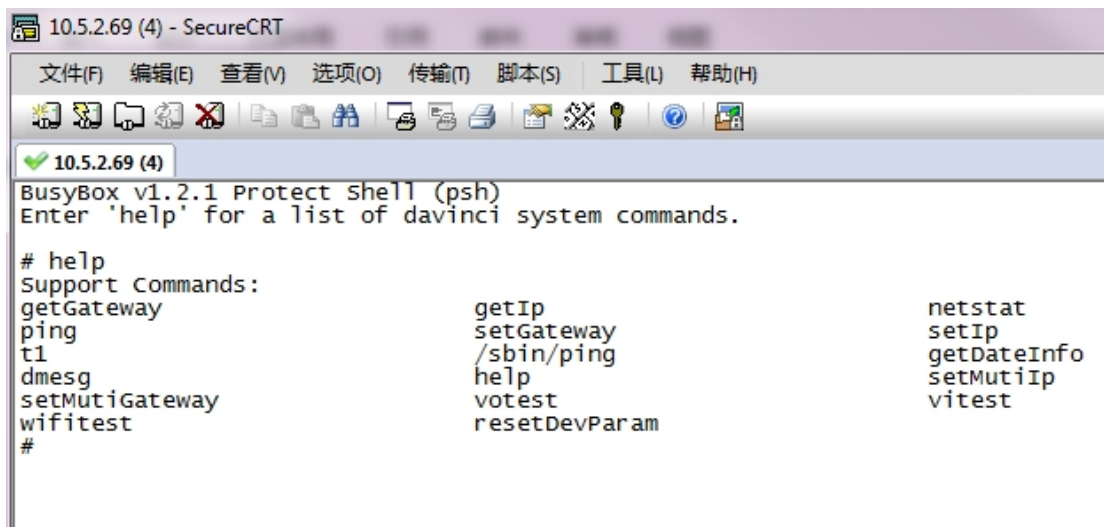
10.5.2.69 (4) - SecureCRT

文件(F) 编辑(E) 查看(V) 选项(O) 传输(T) 脚本(S) 工具(L) 帮助(H)

10.5.2.69 (4)

BusyBox v1.2.1 Protect Shell (psh)
Enter 'help' for a list of davinci system commands.

# help
Support Commands:
getGateway getIp netstat
ping setGateway setIp
t1 /sbin/ping getDateInfo
dmesg help setMutiIp
setMutiGateway votest vitest
wifitest resetDevParam
#